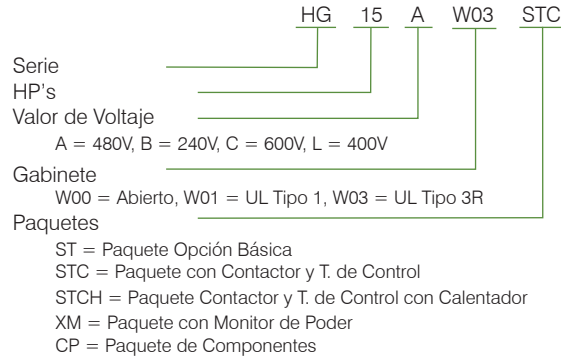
HG 15 A W03 STC

Serie
HP's
Valor de Voltaje
A = 480V, B = 240V, C = 600V, L = 400V
Gabinete
W00 = Abierto, W01 = UL Tipo 1, W03 = UL Tipo 3R
Paquetes
ST = Paquete Opción Básica
STC = Paquete con Contactor y T. de Control
STCH = Paquete Contactor y T. de Control con Calentador
XM = Paquete con Monitor de Poder
CP = Paquete de Componentes